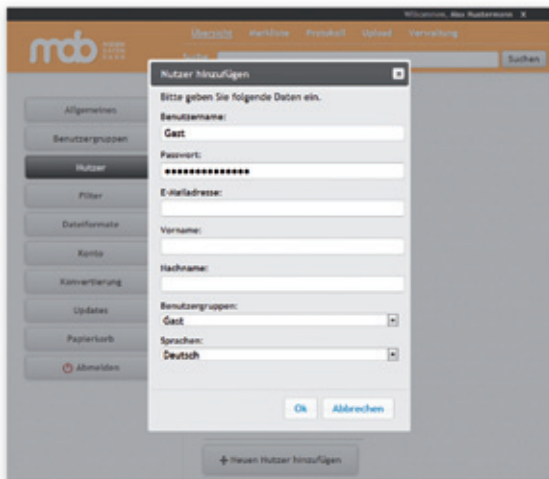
Willkommen, Max Mustermann X

mdb

Übersicht Merkliste Protokoll Upload Verwaltung

Suche Suchen

Allgemeines

Benutzergruppen

Nutzer

Filter

Dateiformate

Konto

Konvertierung

Updates

Papierkorb

Abmelden

Nutzer hinzufügen

Bitte geben Sie folgende Daten ein.

Benutzername:

Gast

Passwort:

••••••••••••••

E-Mailadresse:

Vorname:

Nachname:

Benutzergruppen:

Gast

Sprachen:

Deutsch

Ok Abbrechen

+ Neuen Nutzer hinzufügen